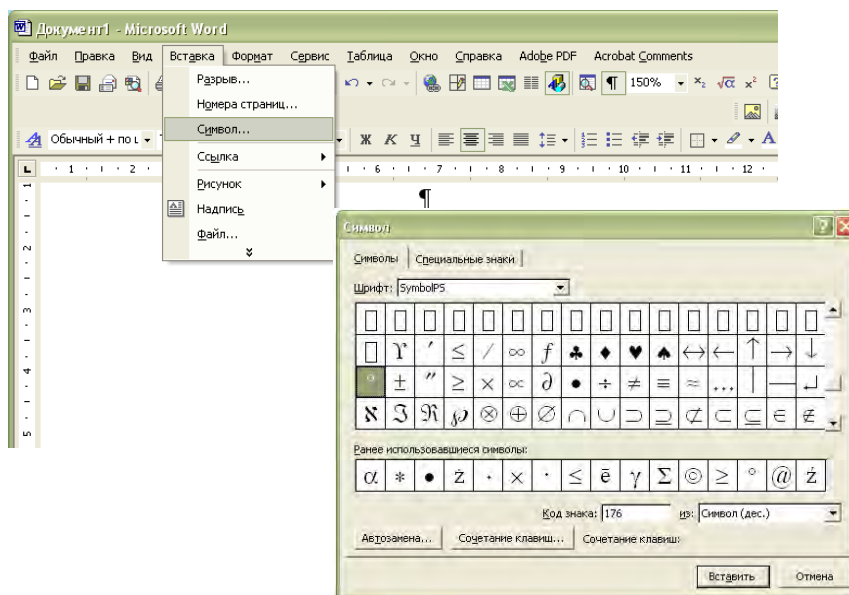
Документ1 - Microsoft Word

Файл Правка Вид Вставка Формат Сервис Таблица Окно Справка Adobe PDF Acrobat Comments

150%

Обычный + по ц

Ж К Ч

Разрыв...
Номера страниц...
Символ...
Ссылка
Рисунок
Надпись
Файл...

1 2 7 8 9 10 11 12

¶

Символ

Символы Специальные знаки

Шрифт: SymbolPS

| | | | | | | | | | | | | | | |
|---|---|---|---|---|---|---|---|---|---|---|---|---|---|---|
| ▯ | ▯ | ▯ | ▯ | ▯ | ▯ | ▯ | ▯ | ▯ | ▯ | ▯ | ▯ | ▯ | ▯ | ▯ |
| ▯ | ϒ | ′ | ≤ | ⁄ | ∞ | $f$ | ♣ | ♦ | ♥ | ♠ | ↔ | ← | ↑ | → | ↓ |
| ° | ± | ″ | ≥ | × | ∝ | ∂ | • | ÷ | ≠ | ≡ | ≈ | … | \| | — | ↵ |
| ℵ | ℑ | ℜ | ℘ | ⊗ | ⊕ | ∅ | ∩ | ∪ | ⊃ | ⊇ | ⊄ | ⊂ | ⊆ | ∈ | ∉ |

Ранее использовавшиеся символы:

| | | | | | | | | | | | | | | |
|---|---|---|---|---|---|---|---|---|---|---|---|---|---|---|
| α | ∗ | • | ż | · | × | · | ≤ | ē | γ | Σ | ◎ | ≥ | ° | @ | ż |

Код знака: 176 из: Символ (дес.)

Автозамена... Сочетание клавиш... Сочетание клавиш:

Вставить Отмена